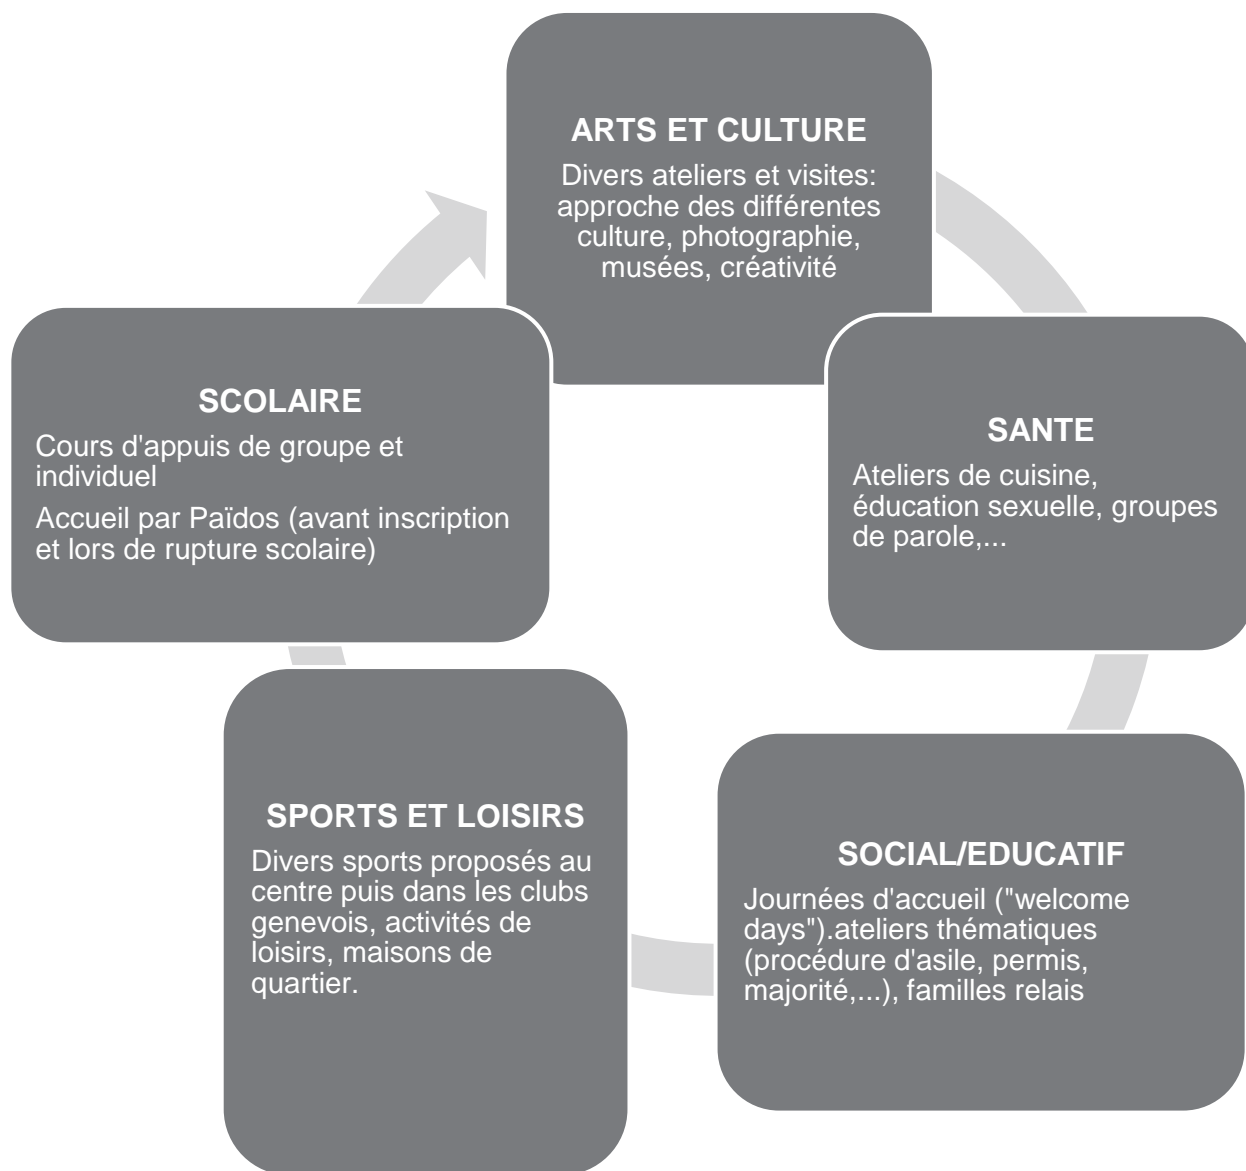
ARTS ET CULTURE

Divers ateliers et visites: approche des différentes culture, photographie, musées, créativité

SANTE

Ateliers de cuisine, éducation sexuelle, groupes de parole,...

SOCIAL/EDUCATIF

Journées d'accueil ("welcome days").ateliers thématiques (procédure d'asile, permis, majorité,...), familles relais

SPORTS ET LOISIRS

Divers sports proposés au centre puis dans les clubs genevois, activités de loisirs, maisons de quartier.

SCOLAIRE

Cours d'appuis de groupe et individuel

Accueil par Païdos (avant inscription et lors de rupture scolaire)